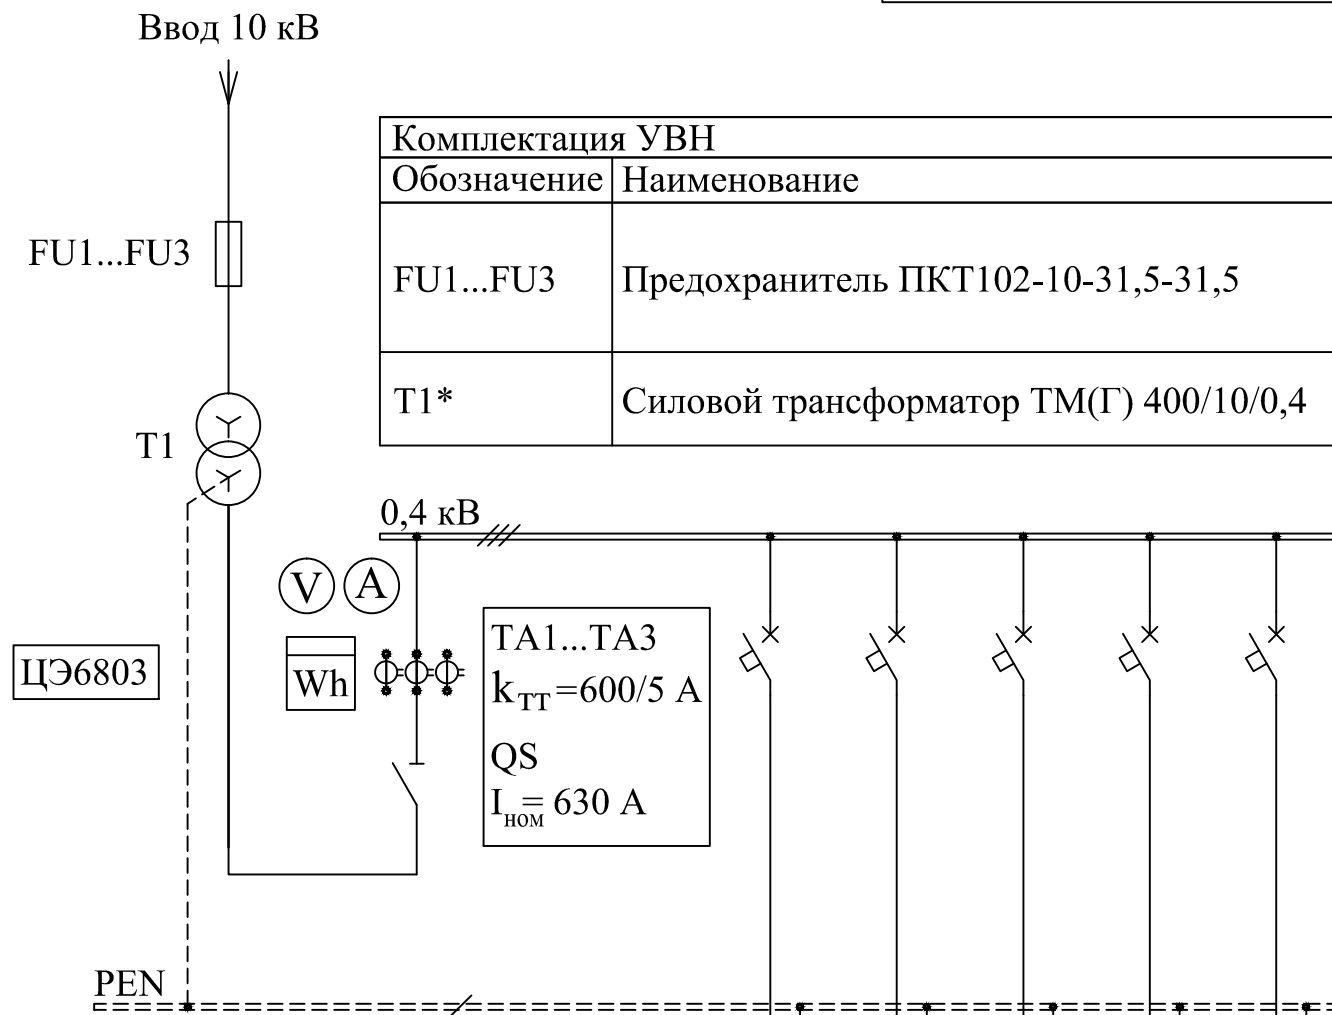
Ввод 10 кВ

| Комплектация УВН | |
|---|---|
| Обозначение | Наименование |
| FU1...FU3 | Предохранитель ПКТ102-10-31,5-31,5 |
| T1* | Силовой трансформатор ТМ(Г) 400/10/0,4 |

FU1...FU3

T1

0,4 кВ

V A

ЦЭ6803

Wh

TA1...TA3
$k_{TT}$=600/5 A
QS
$I_{ном}$= 630 A

PEN